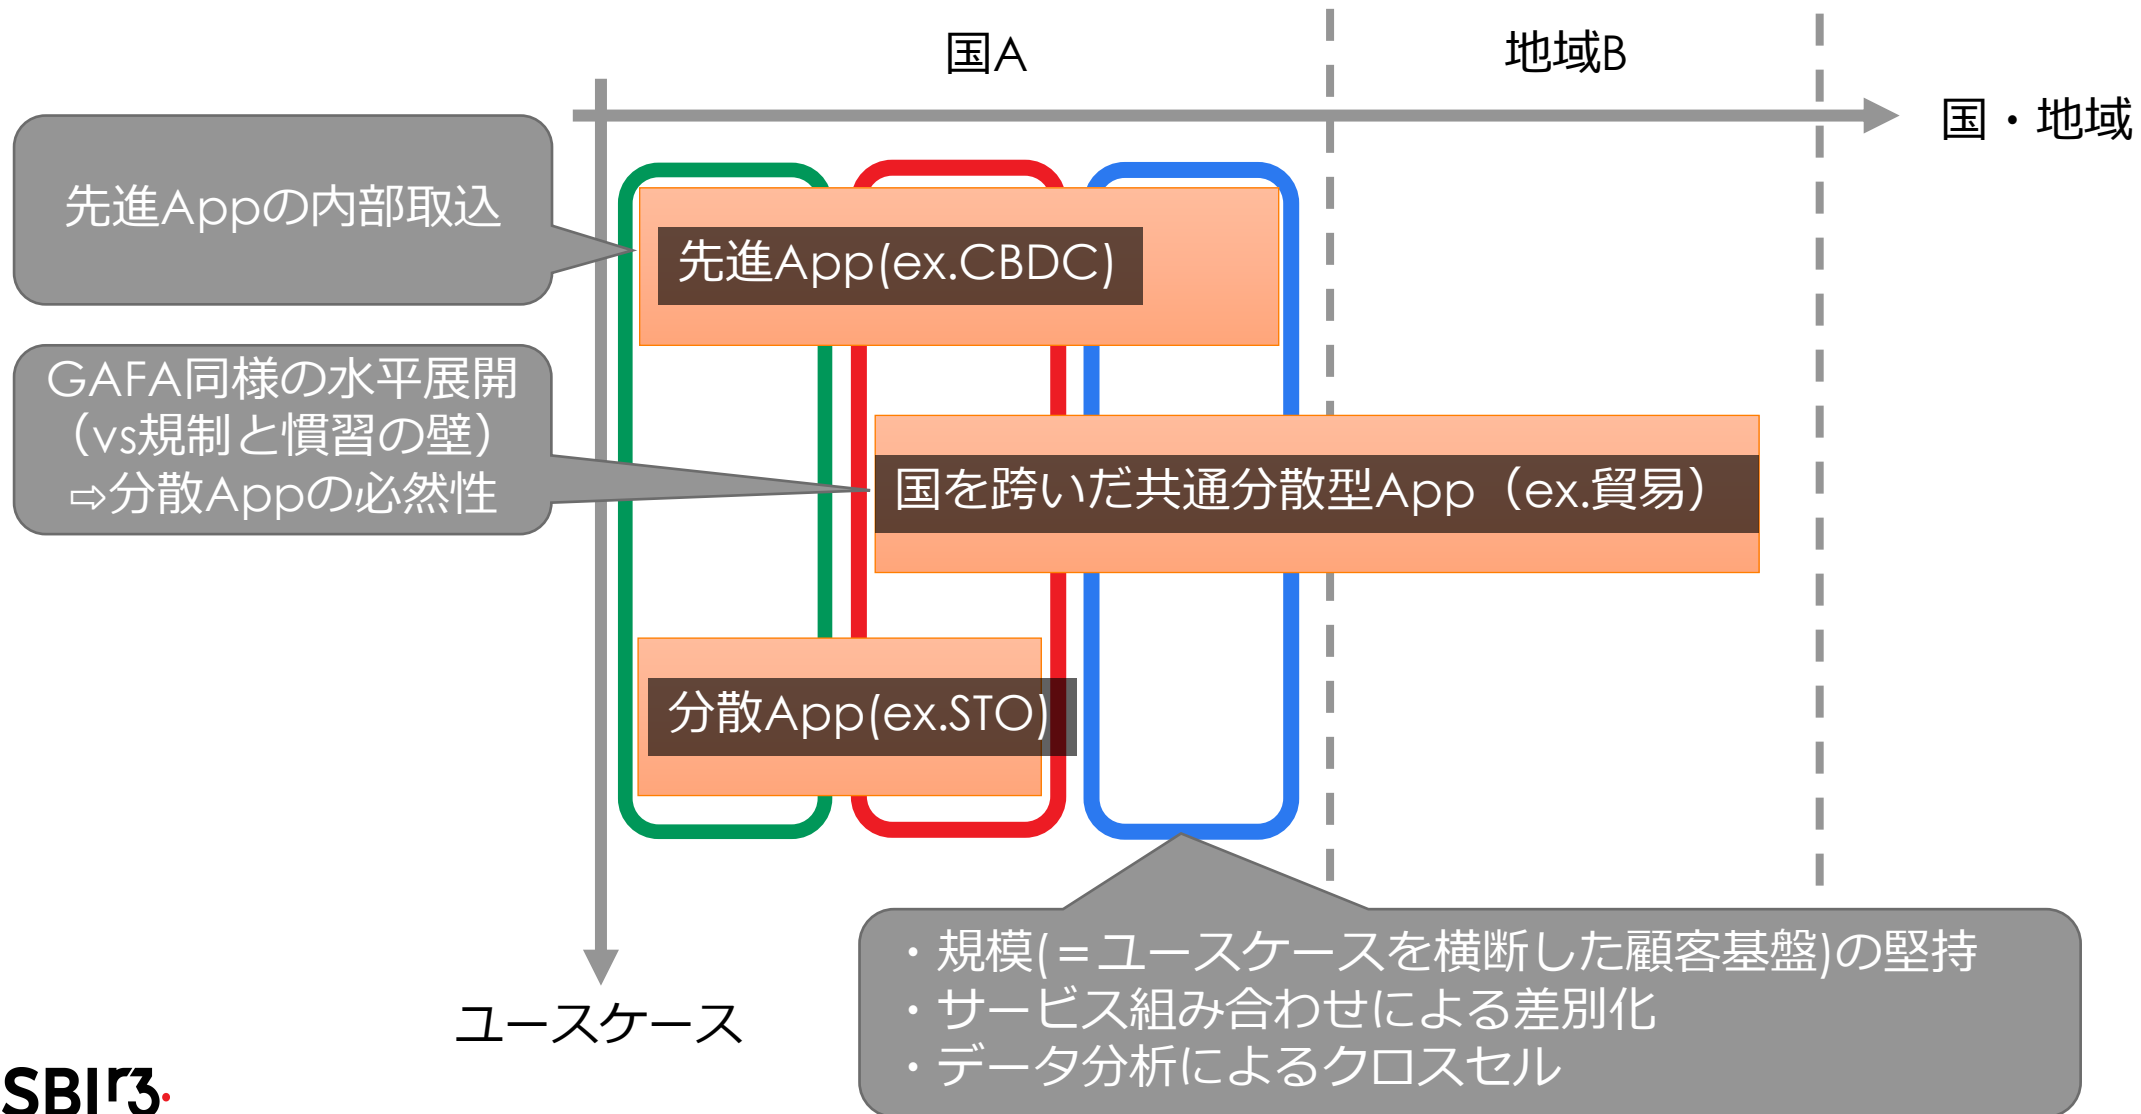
国A

地域B

国・地域

先進Appの内部取込

先進App(ex.CBDC)

GAFA同様の水平展開
（vs規制と慣習の壁）
⇨分散Appの必然性

国を跨いだ共通分散型App（ex.貿易）

分散App(ex.STO)

ユースケース

・規模(＝ユースケースを横断した顧客基盤)の堅持
・サービス組み合わせによる差別化
・データ分析によるクロスセル

SBI r3